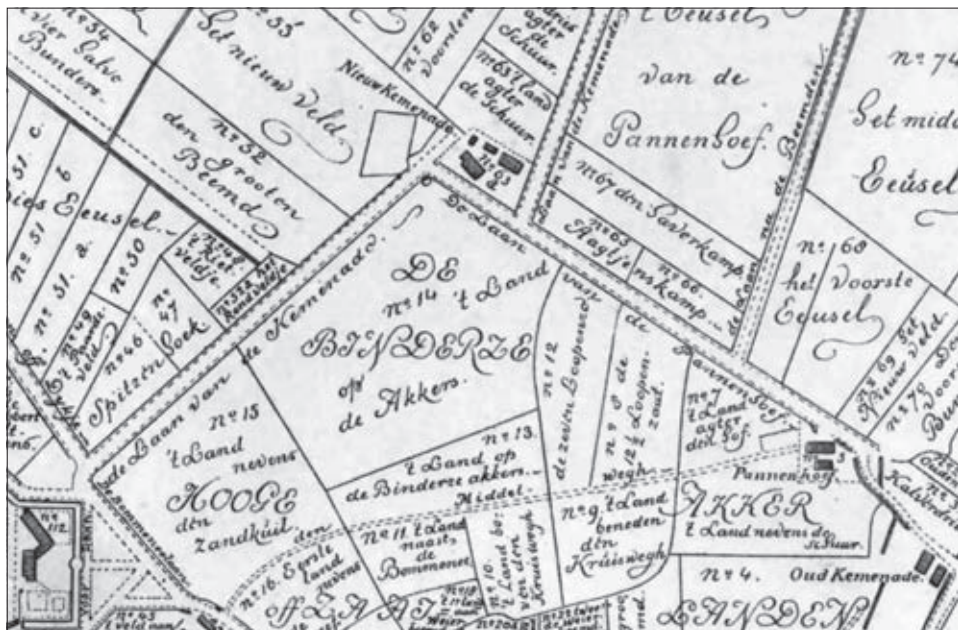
nº 34 vier halve Bunders

Het nieuw Veld

nº 35

nº 62 Voorden

Schuur

nº 63 't Land agter de Schuur

Nieuw Kemenade

't Eeusel van de Pannenhoef

nº 74 Het midde Eeusel

nº 32 den grooten Beemd

Baan van de Kemenade

nº 67 den Haverkamp

de Baan

nº 65 Aagjenskamp

nº 66

de Baan na de Beemden

nº 60 het Voorste Eeusel

nº 51 c

nº 51 b

nº 51 a

Eeusel

nº 30

Kist veldje

nº 32 het Rondveldje

DE nº 14 't Land BINDERZE op de Akkers

de Baan van de Kemenade

nº 49 Beemd veld

nº 46 Spitzen hoek

nº 47

nº 12 de zeven Loopensel

nº 8 de 12 Loopenzaat

van de

Pannenhoef

nº 7 't Land agter den Hof

nº 69 Het Nieuw Veld

nº 70

nº 15 't Land nevens HOOGE den Zandkuil

nº 13 't Land op de Binderze akker

Middel

nº 11 't Land naast de Benemense

nº 16 Eerste land nevens

nº 10 't Land boven den Kruisweg

nº 9 't Land beneden den Kruisweg

wegh

AKKER 't Land nevens de Schuur

Pannenhoef

nº 4.

Oud Kemenade

nº 112

LANDEN

Kalsdonk

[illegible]